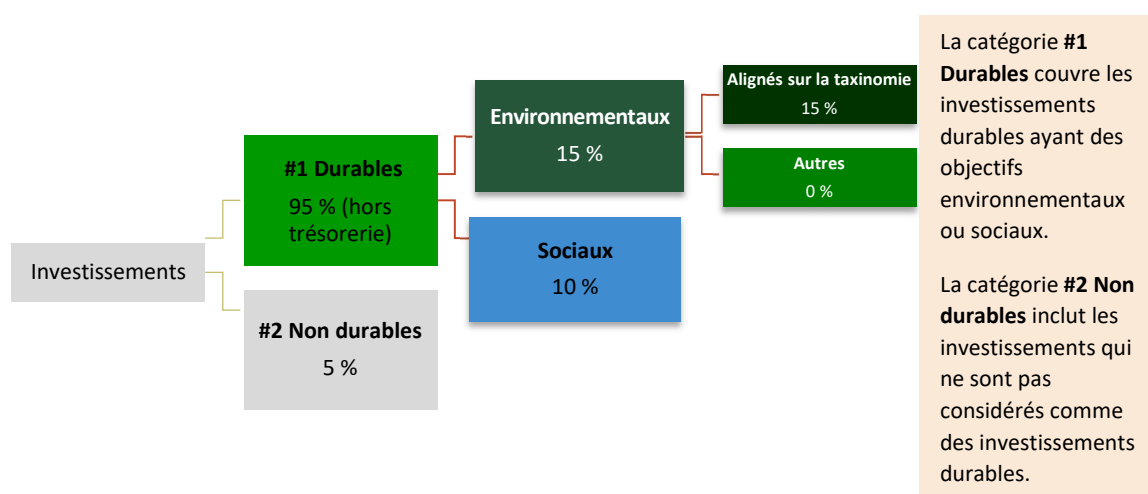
Investissements

#1 Durables
95 % (hors trésorerie)

#2 Non durables
5 %

Environnementaux
15 %

Sociaux
10 %

Alignés sur la taxinomie
15 %

Autres
0 %

La catégorie **#1 Durables** couvre les investissements durables ayant des objectifs environnementaux ou sociaux.

La catégorie **#2 Non durables** inclut les investissements qui ne sont pas considérés comme des investissements durables.